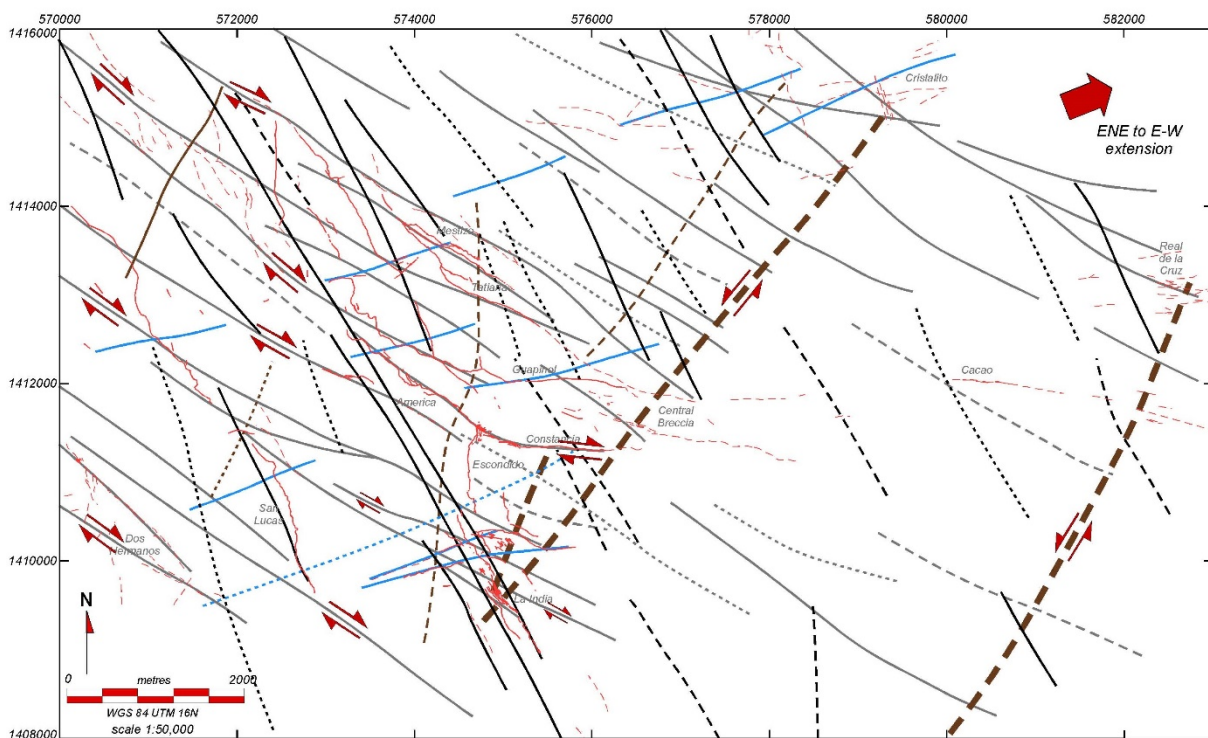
570000
572000
574000
576000
578000
580000
582000

1416000
1414000
1412000
1410000
1408000

ENE to E-W extension

Cristalito
Mestizo
Tatiana
Real de la Cruz
Guapinol
Cacao
America
Central Breccia
Constancia
Escondido
San Lucas
Dos Hermanos
La India

N

0 metres 2000
WGS 84 UTM 16N
scale 1:50,000